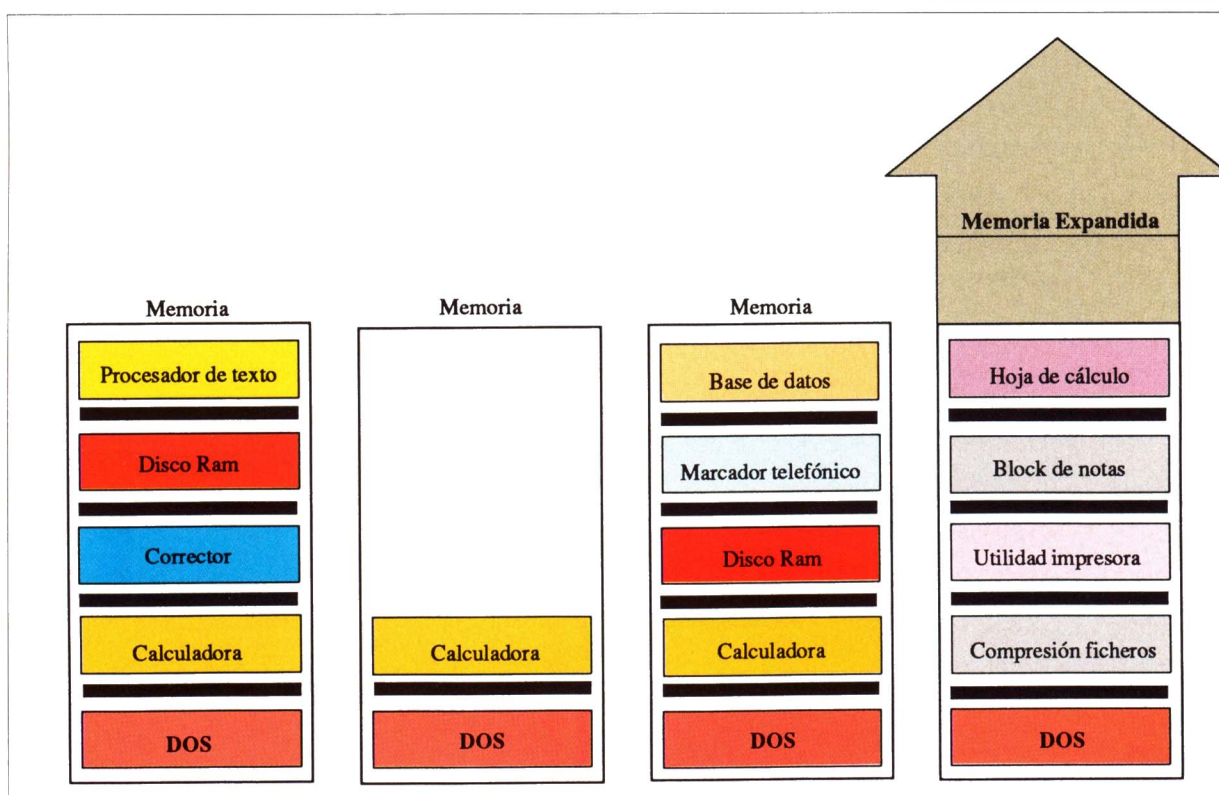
Memoria

Procesador de texto

Disco Ram

Corrector

Calculadora

DOS

Memoria

Calculadora

DOS

Memoria

Base de datos

Marcador telefónico

Disco Ram

Calculadora

DOS

Memoria Expandida

Hoja de cálculo

Block de notas

Utilidad impresora

Compresión ficheros

DOS